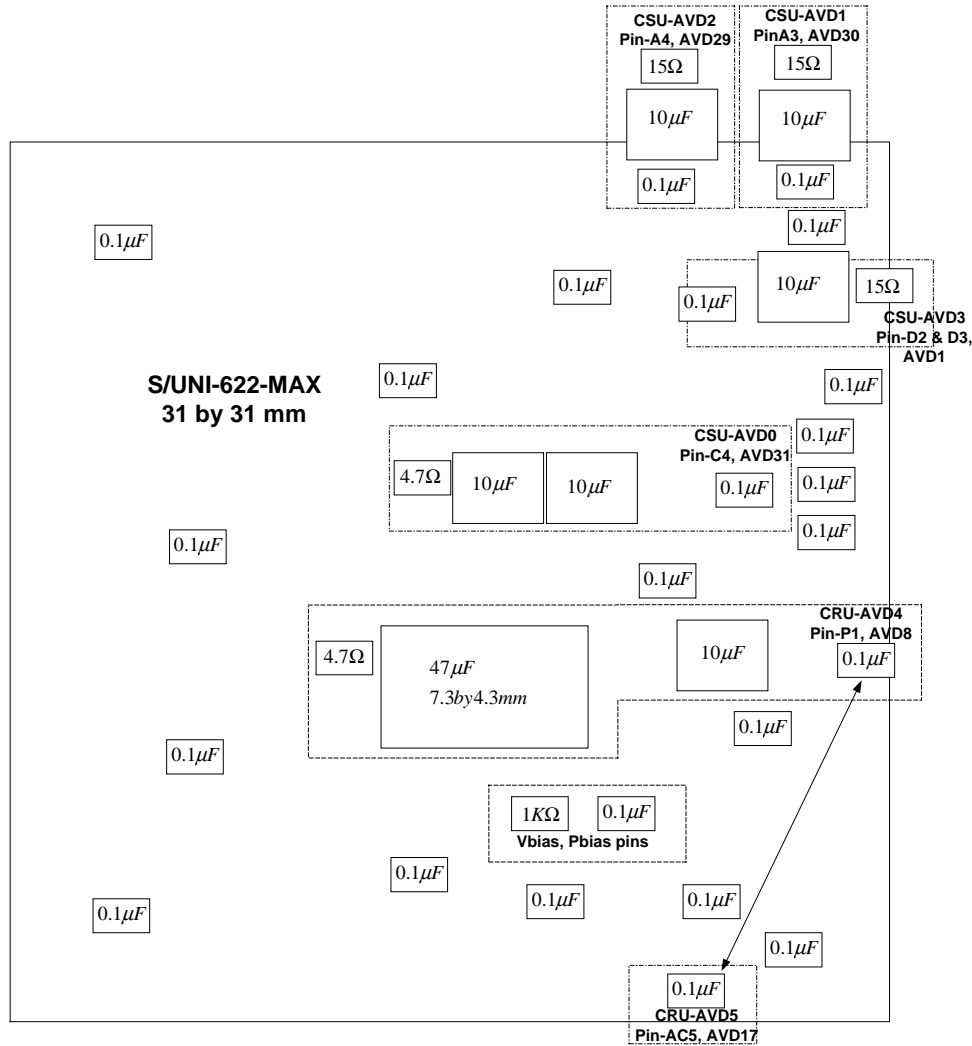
CSU-AVD2
Pin-A4, AVD29

$15\Omega$

$10\mu F$

$0.1\mu F$

CSU-AVD1
PinA3, AVD30

$15\Omega$

$10\mu F$

$0.1\mu F$

$0.1\mu F$

$0.1\mu F$

$0.1\mu F$

$0.1\mu F$

$10\mu F$

$15\Omega$

CSU-AVD3
Pin-D2 & D3,
AVD1

S/UNI-622-MAX
31 by 31 mm

$0.1\mu F$

$0.1\mu F$

CSU-AVD0
Pin-C4, AVD31

$0.1\mu F$

$4.7\Omega$

$10\mu F$

$10\mu F$

$0.1\mu F$

$0.1\mu F$

$0.1\mu F$

$0.1\mu F$

$0.1\mu F$

CRU-AVD4
Pin-P1, AVD8

$4.7\Omega$

$47\mu F$
$7.3 by 4.3 mm$

$10\mu F$

$0.1\mu F$

$0.1\mu F$

$0.1\mu F$

$1K\Omega$

$0.1\mu F$

Vbias, Pbias pins

$0.1\mu F$

$0.1\mu F$

$0.1\mu F$

$0.1\mu F$

$0.1\mu F$

$0.1\mu F$

CRU-AVD5
Pin-AC5, AVD17